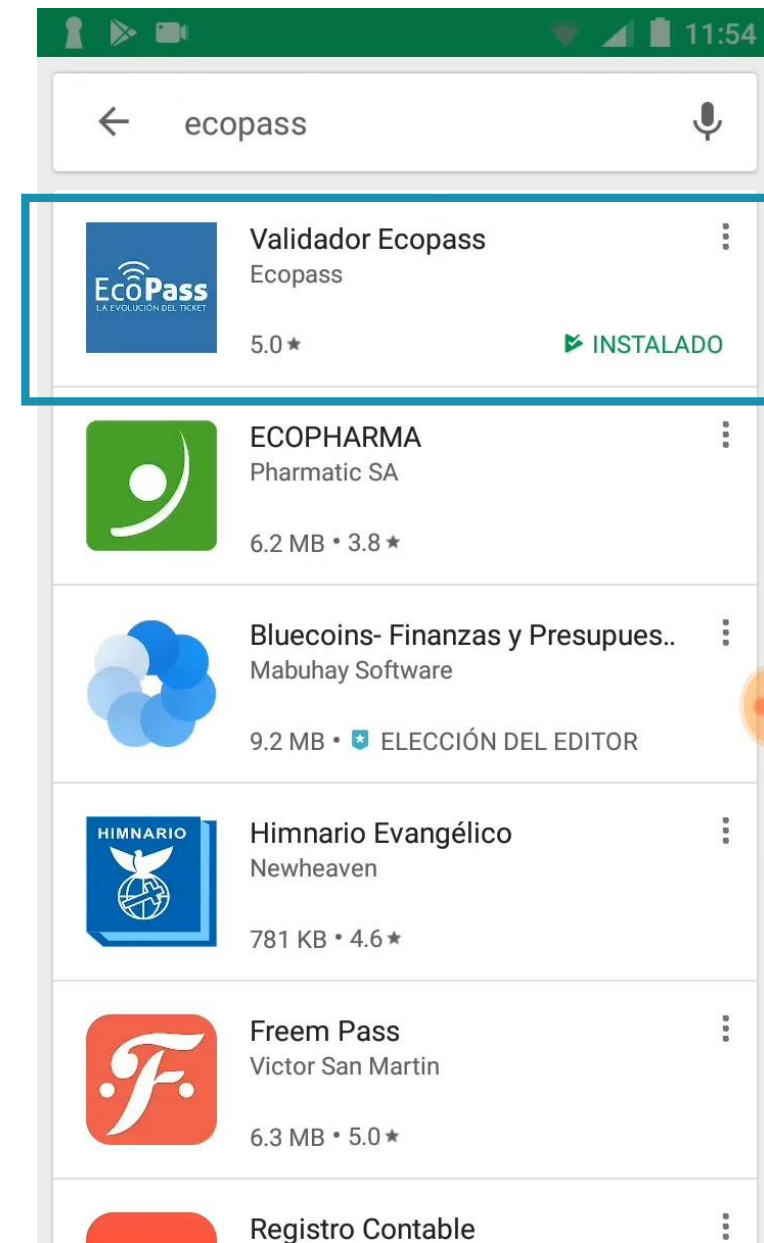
11:54

ecopass

EcoPass
LA EVOLUCIÓN DEL TICKET

Validador Ecopass
Ecopass
5.0 ★
INSTALADO

ECOPHARMA
Pharmatic SA
6.2 MB • 3.8 ★

Bluecoins- Finanzas y Presupues..
Mabuhay Software
9.2 MB • ELECCIÓN DEL EDITOR

HIMNARIO

Himnario Evangélico
Newheaven
781 KB • 4.6 ★

Freem Pass
Victor San Martin
6.3 MB • 5.0 ★

Registro Contable